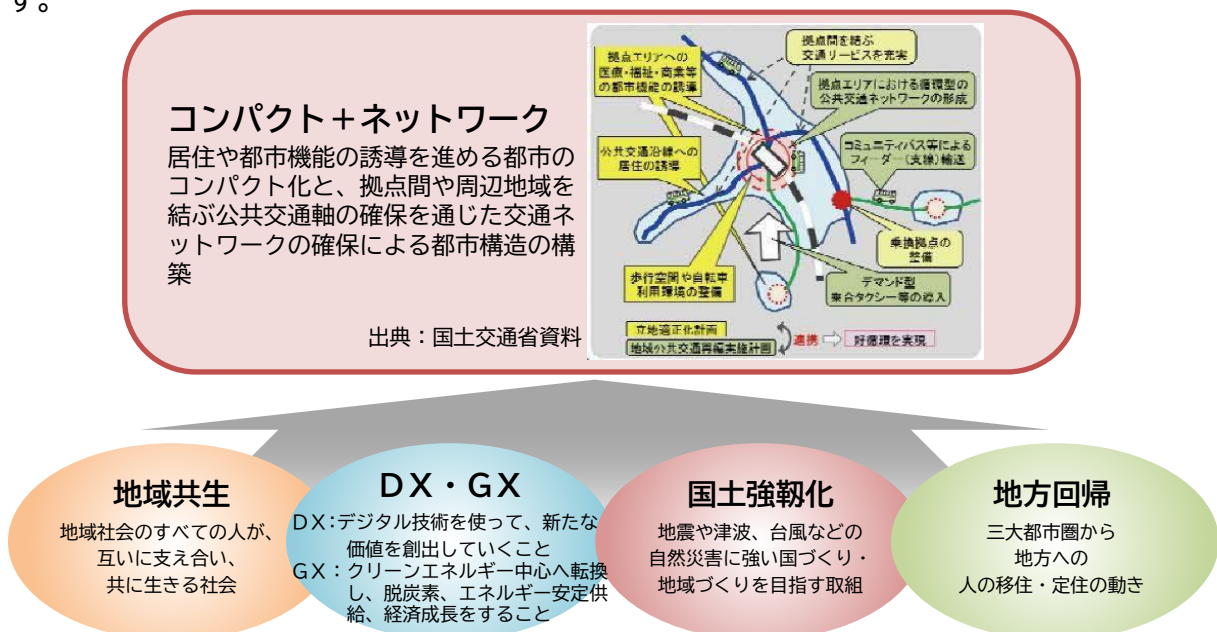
す。

コンパクト＋ネットワーク
居住や都市機能の誘導を進める都市のコンパクト化と、拠点間や周辺地域を結ぶ公共交通軸の確保を通じた交通ネットワークの確保による都市構造の構築

出典：国土交通省資料

拠点エリアへの医療・福祉・商業等の都市機能の誘導

拠点間を結ぶ交通サービスを充実

拠点エリアにおける循環型の公共交通ネットワークの形成

公共交通沿線への居住の誘導

コミュニティバス等によるフィーダー（支線）輸送

乗換拠点の整備

歩行空間や自転車利用環境の整備

デマンド型乗合タクシー等の導入

立地適正化計画

地域公共交通再編実施計画

連携

好循環を実現

地域共生
地域社会のすべての人が、互いに支え合い、共に生きる社会

DX・GX
DX：デジタル技術を使って、新たな価値を創出していくこと
GX：クリーンエネルギー中心へ転換し、脱炭素、エネルギー安定供給、経済成長をすること

国土強靭化
地震や津波、台風などの自然災害に強い国づくり・地域づくりを目指す取組

地方回帰
三大都市圏から地方への人の移住・定住の動き